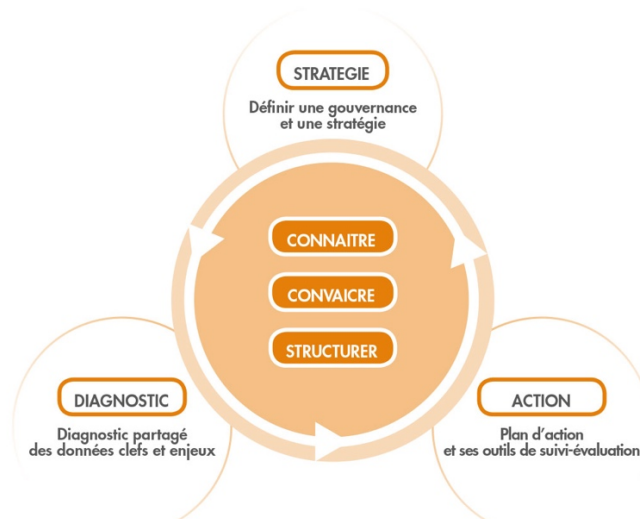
STRATEGIE

Définir une gouvernance et une stratégie

CONNAITRE

CONVAICRE

STRUCTURER

DIAGNOSTIC

Diagnostic partagé des données clefs et enjeux

ACTION

Plan d'action et ses outils de suivi-évaluation